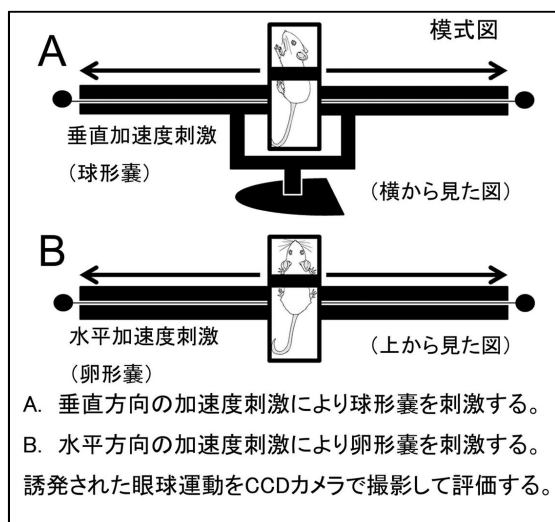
模式図

A

垂直加速度刺激

（球形嚢）

（横から見た図）

B

水平加速度刺激

（卵形嚢）

（上から見た図）

A. 垂直方向の加速度刺激により球形嚢を刺激する。

B. 水平方向の加速度刺激により卵形嚢を刺激する。

誘発された眼球運動をCCDカメラで撮影して評価する。